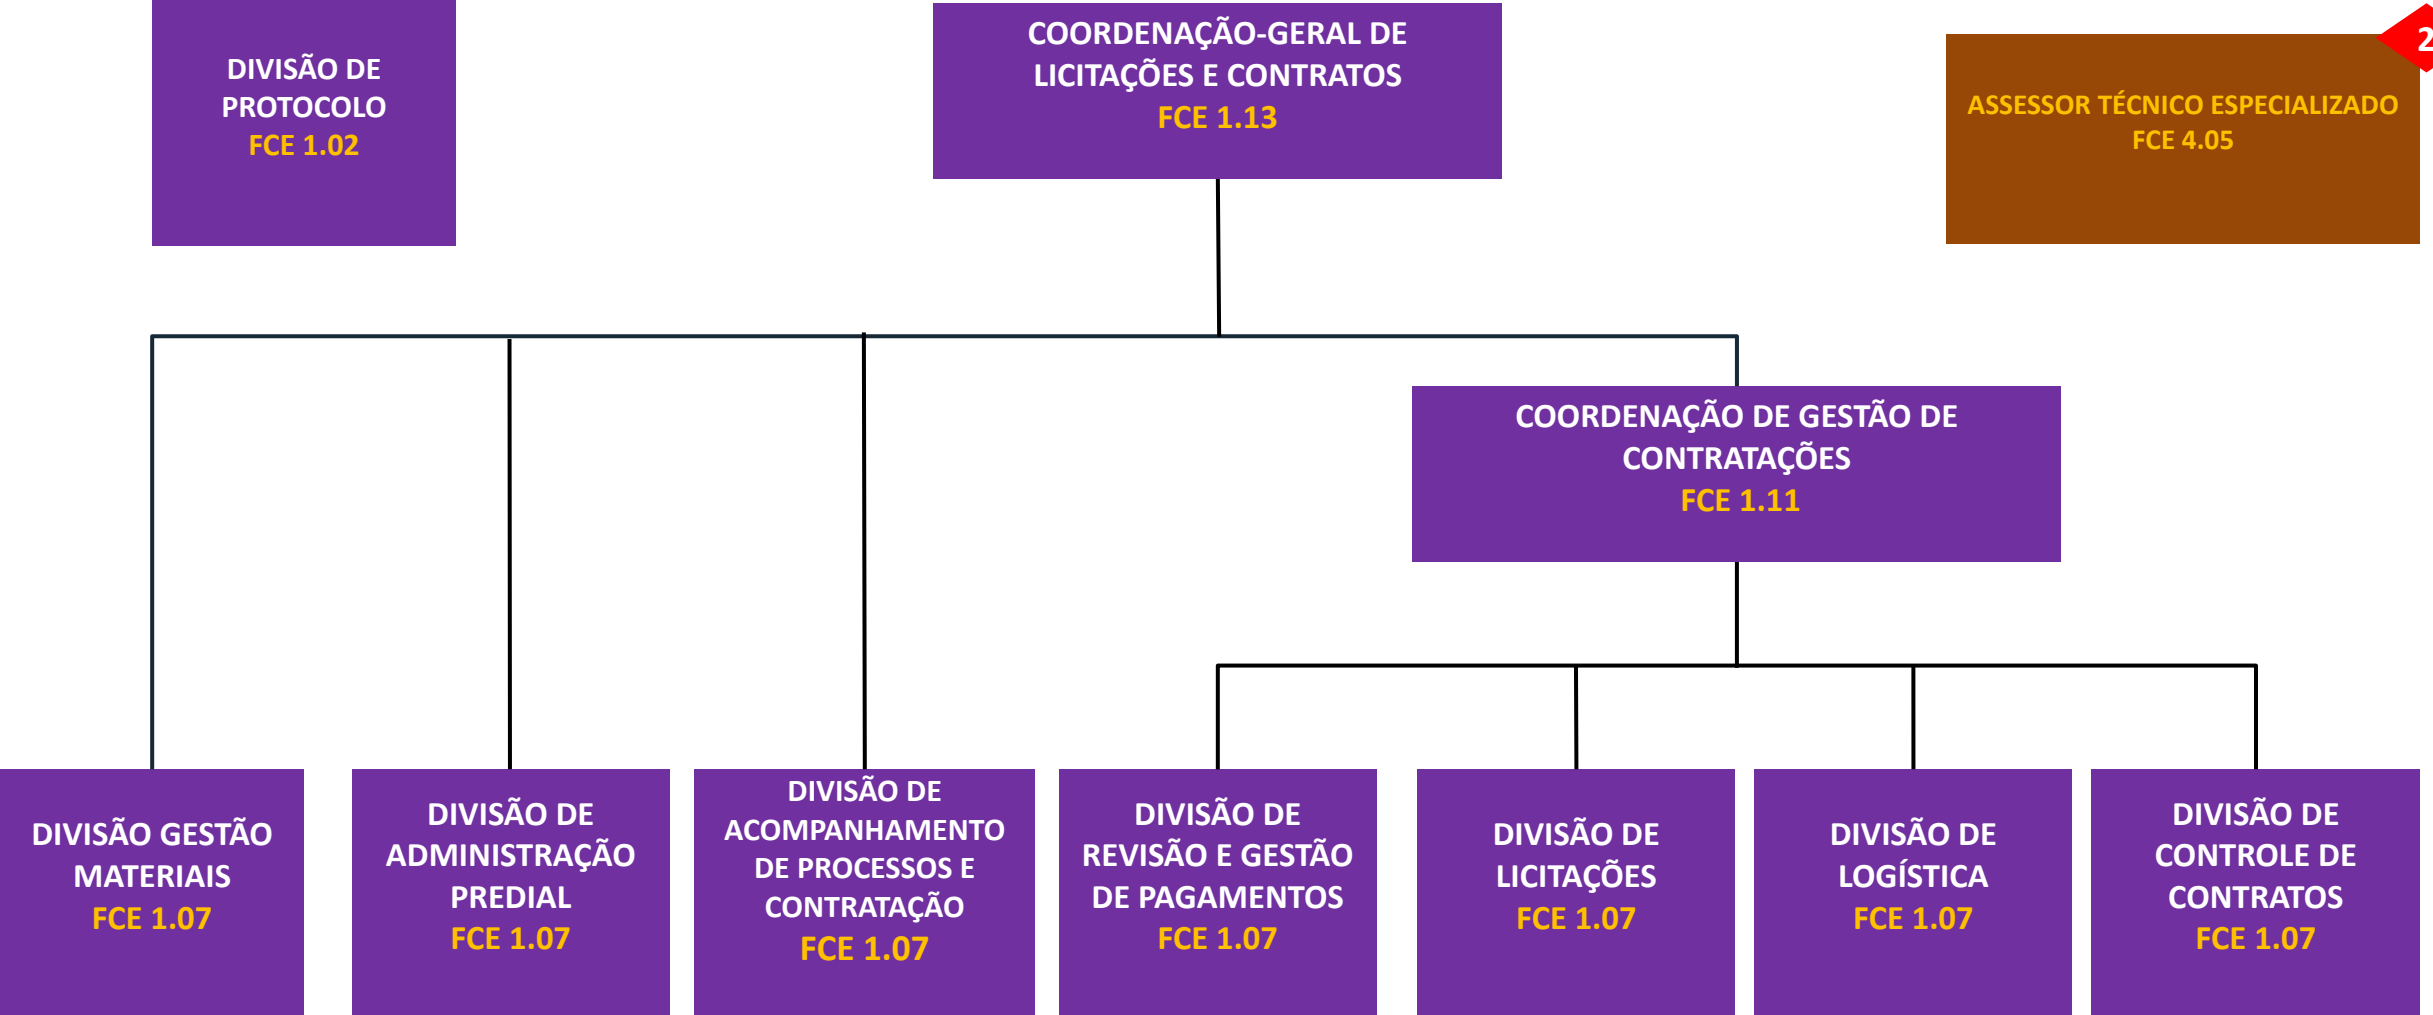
DIVISÃO DE PROTOCOLO
FCE 1.02

COORDENAÇÃO-GERAL DE LICITAÇÕES E CONTRATOS
FCE 1.13

ASSESSOR TÉCNICO ESPECIALIZADO
FCE 4.05

2

COORDENAÇÃO DE GESTÃO DE CONTRATAÇÕES
FCE 1.11

DIVISÃO GESTÃO MATERIAIS
FCE 1.07

DIVISÃO DE ADMINISTRAÇÃO PREDIAL
FCE 1.07

DIVISÃO DE ACOMPANHAMENTO DE PROCESSOS E CONTRATAÇÃO
FCE 1.07

DIVISÃO DE REVISÃO E GESTÃO DE PAGAMENTOS
FCE 1.07

DIVISÃO DE LICITAÇÕES
FCE 1.07

DIVISÃO DE LOGÍSTICA
FCE 1.07

DIVISÃO DE CONTROLE DE CONTRATOS
FCE 1.07